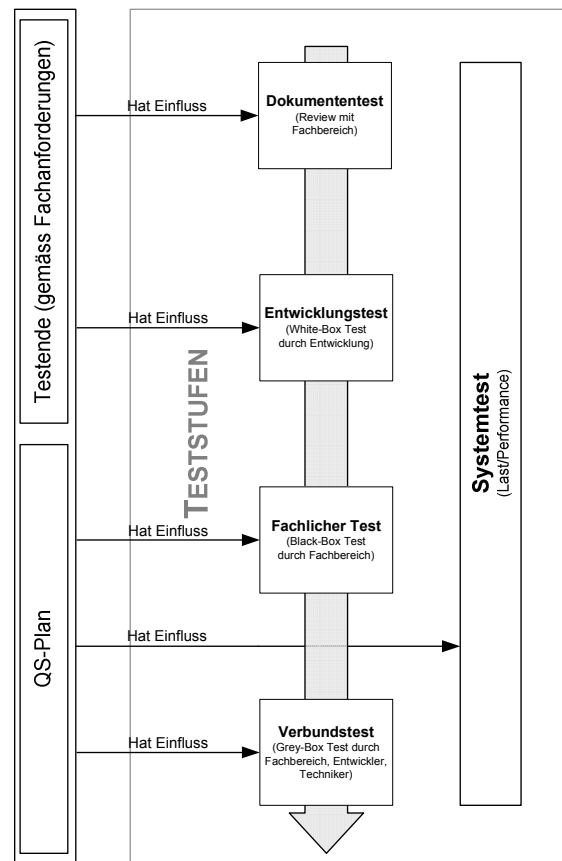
Testende (gemäss Fachanforderungen)

QS-Plan

TESTSTUFEN

Hat Einfluss

Dokumententest
(Review mit Fachbereich)

Hat Einfluss

Entwicklungstest
(White-Box Test durch Entwicklung)

Hat Einfluss

Fachlicher Test
(Black-Box Test durch Fachbereich)

Hat Einfluss

Hat Einfluss

Verbundstest
(Grey-Box Test durch Fachbereich, Entwickler, Techniker)

Systemtest
(Last/Performance)